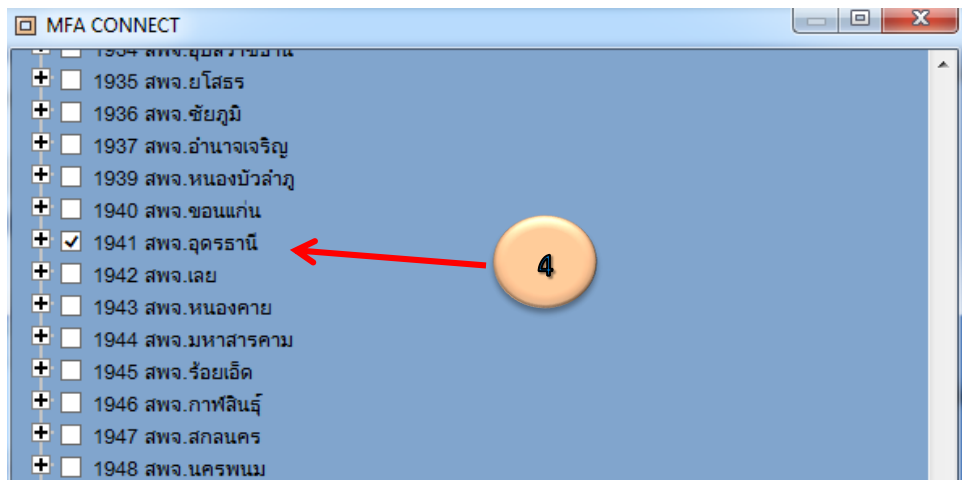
MFA CONNECT

1934 สพจ.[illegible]
1935 สพจ.ยโสธร
1936 สพจ.ชัยภูมิ
1937 สพจ.อำนาจเจริญ
1939 สพจ.หนองบัวลำภู
1940 สพจ.ขอนแก่น
1941 สพจ.อุดรธานี
1942 สพจ.เลย
1943 สพจ.หนองคาย
1944 สพจ.มหาสารคาม
1945 สพจ.ร้อยเอ็ด
1946 สพจ.กาฬสินธุ์
1947 สพจ.สกลนคร
1948 สพจ.นครพนม

4